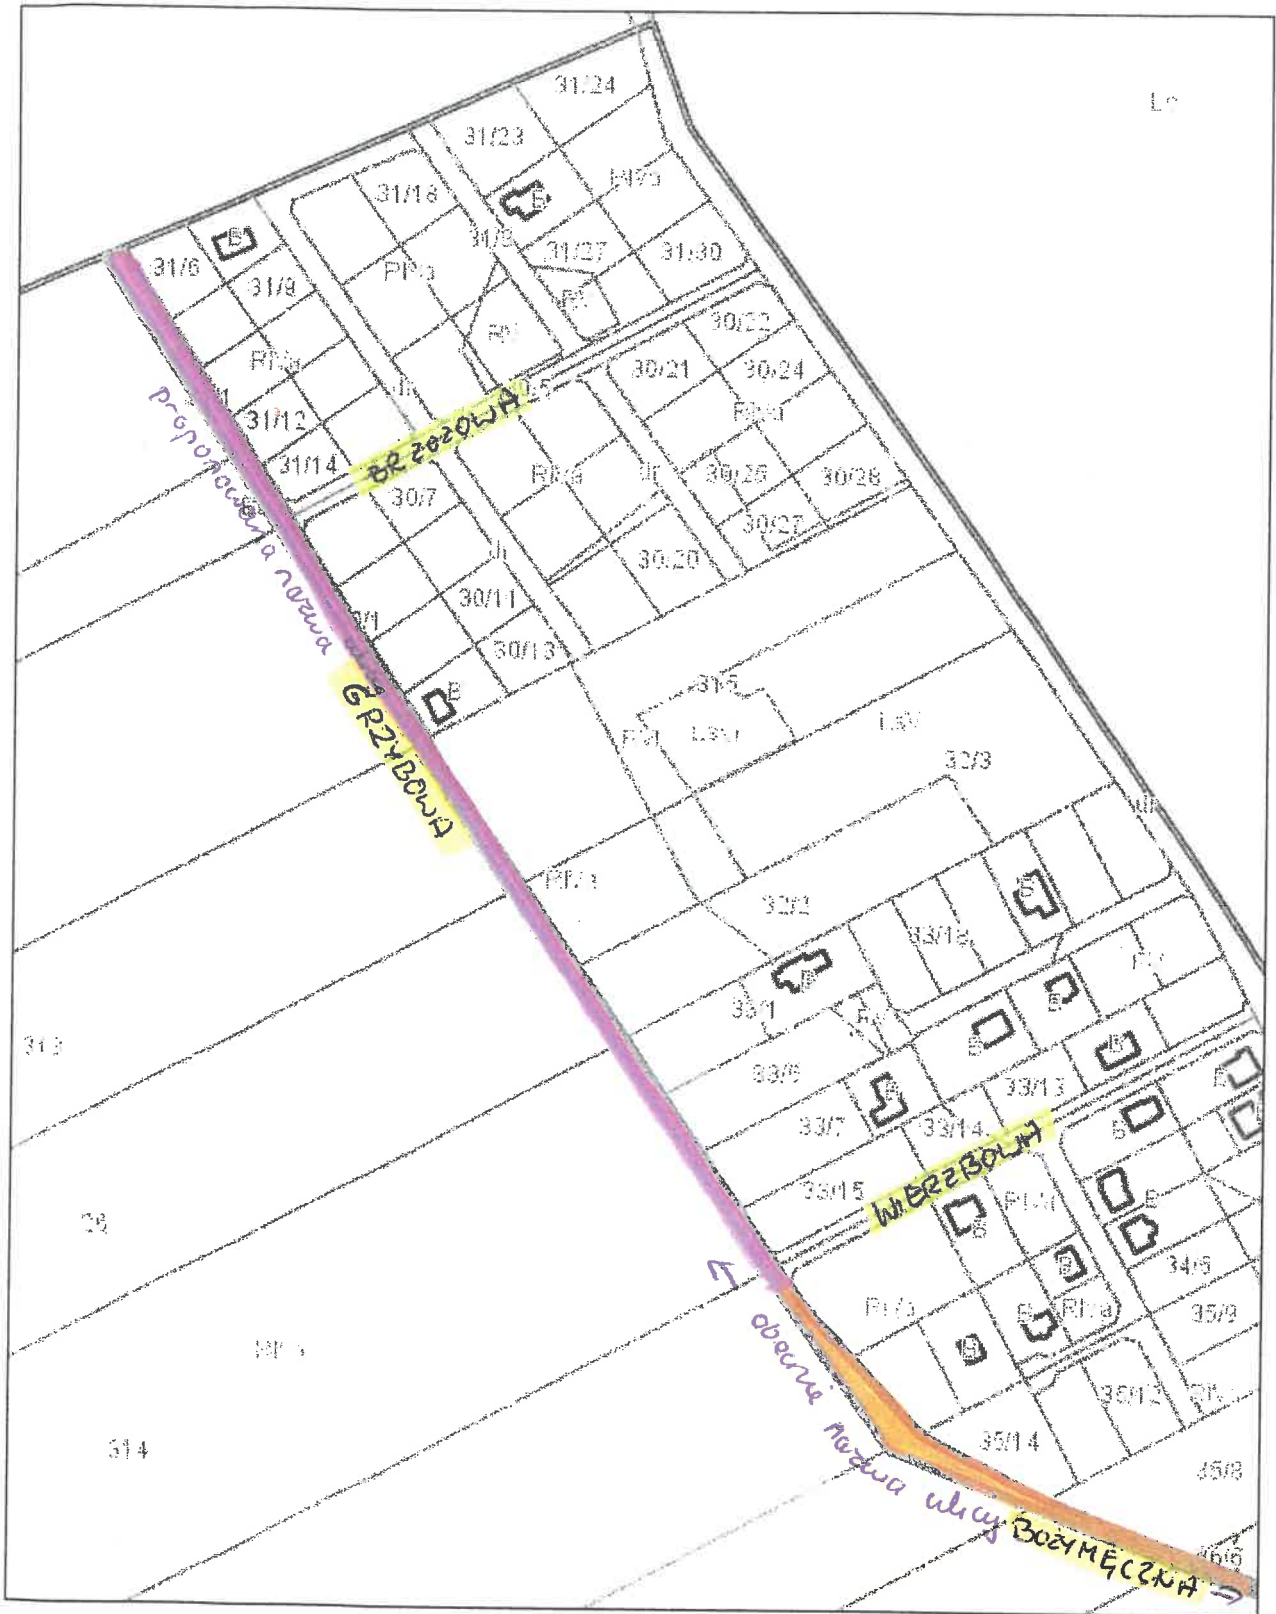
31/24
Ls
31/23
31/25
31/18
B
31/3
31/27
31/30
31/8
B
31/9
RIVb
RV
30/22
RIVb
30/21
30/24
RIVa
31/12
BRZOZOWA
31/14
30/7
RIVa
30/26
30/28
30/27
30/20
30/11
30/13
proponowana nazwa ulicy
GRZYBOWA
B
31/5
RIV
LsV
LsV
32/3
RIVa
32/2
33/18
33/1
RIV
33/8
33/13
33/7
33/14
WIERZBOWA
33/15
RIVa
34/6
RIVa
RIVa
35/9
35/12
35/14
35/8
35/6
obecna nazwa ulicy BOZYMĘCZNA
31
29
314